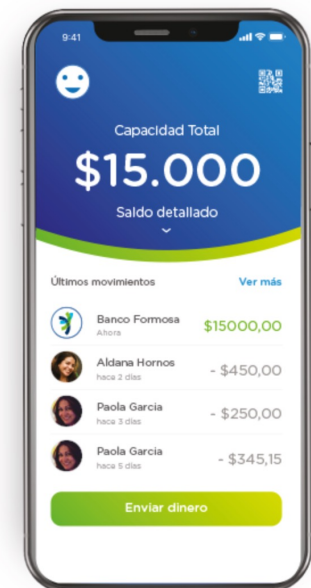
9:41

Capacidad Total

$15.000

Saldo detallado

Últimos movimientos

Ver más

Banco Formosa
Ahora
$15000,00

Aldana Hornos
hace 2 días
- $450,00

Paola Garcia
hace 3 días
- $250,00

Paola Garcia
hace 5 días
- $345,15

Enviar dinero